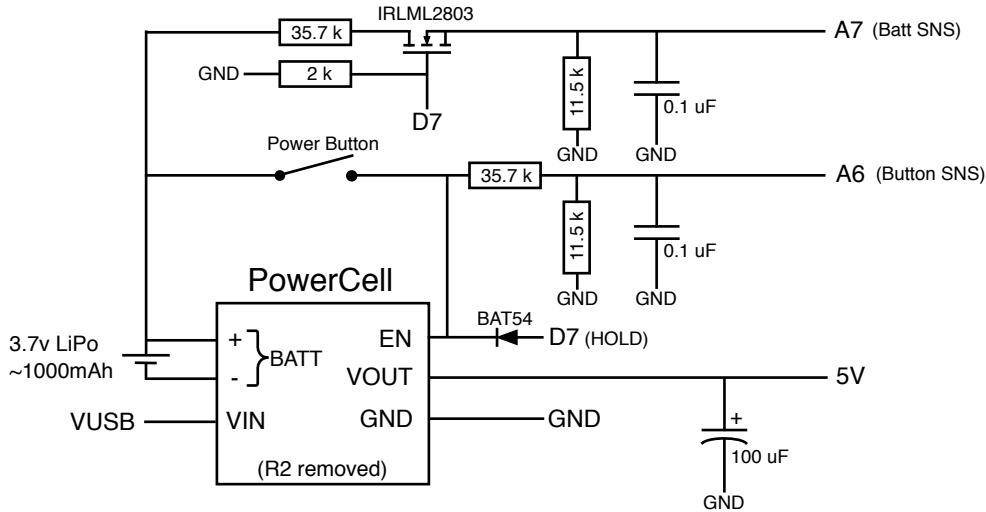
IRLML2803
35.7 k
A7 (Batt SNS)
GND
2 k
11.5 k
0.1 uF
D7
GND
GND
Power Button
35.7 k
A6 (Button SNS)
11.5 k
0.1 uF
PowerCell
GND
GND
3.7v LiPo
~1000mAh
+
-
BATT
EN
BAT54
D7 (HOLD)
VOUT
5V
VUSB
VIN
GND
GND
+
100 uF
(R2 removed)
GND